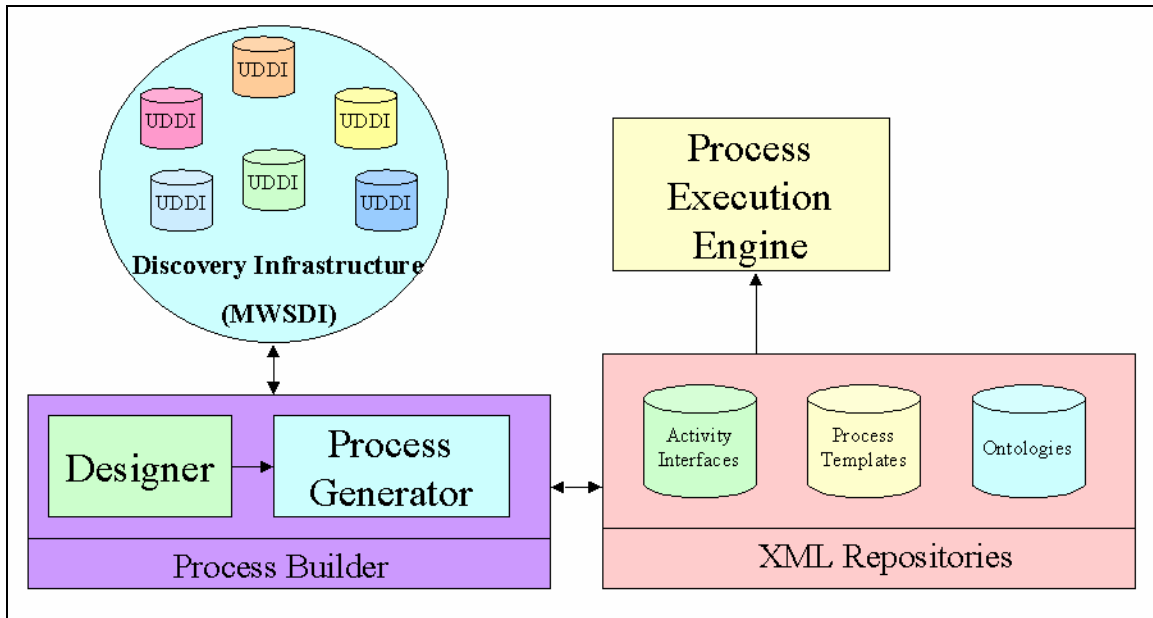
UDDI

UDDI

UDDI

UDDI

UDDI

UDDI

Discovery Infrastructure

(MWSDI)

Process Execution Engine

Designer

Process Generator

Process Builder

Activity Interfaces

Process Templates

Ontologies

XML Repositories